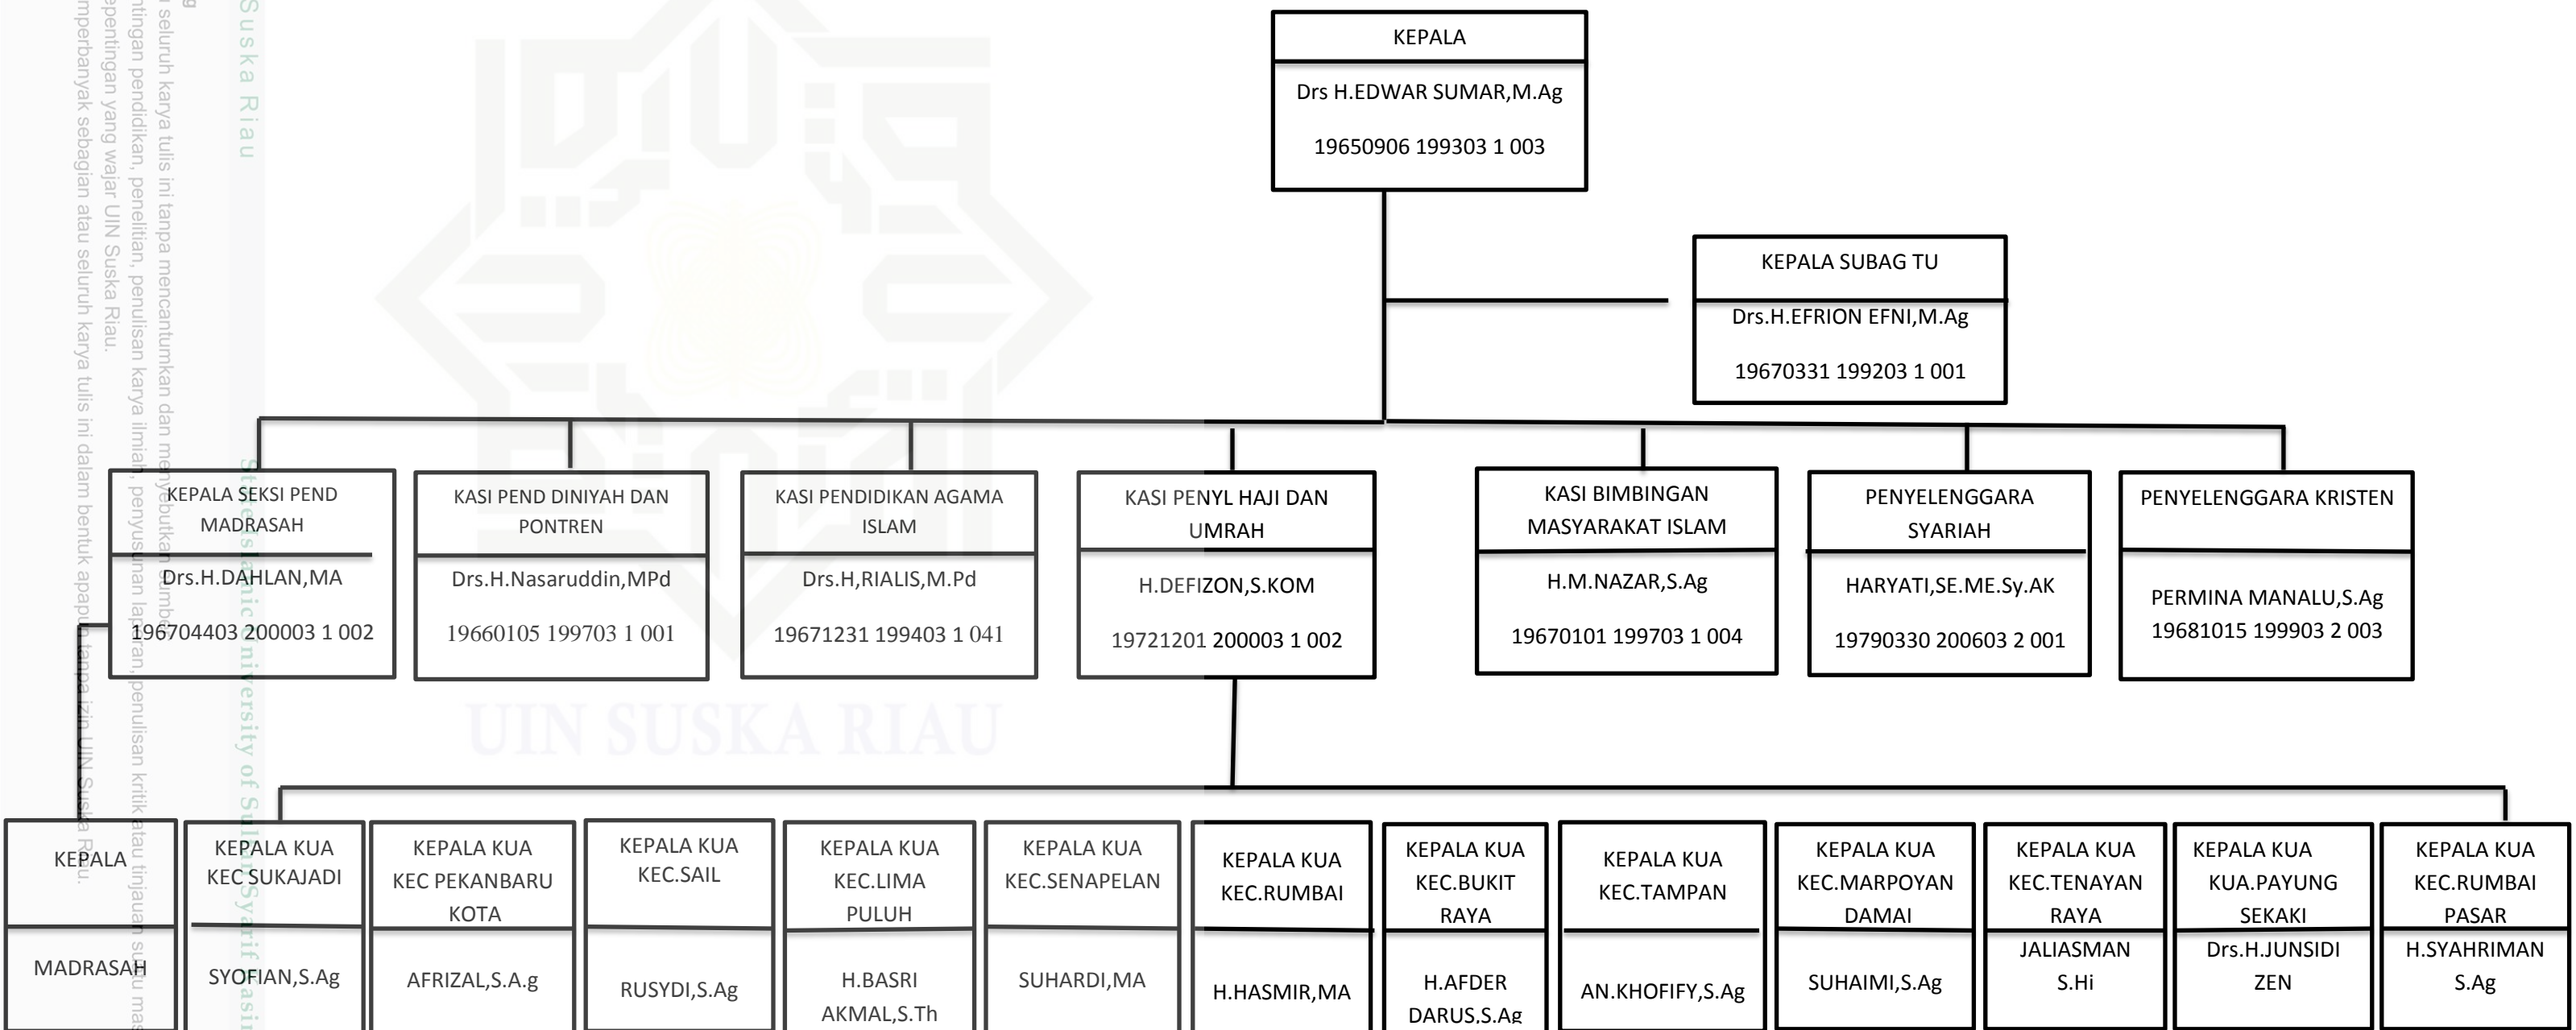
KEPALA
Drs H.EDWAR SUMAR,M.Ag
19650906 199303 1 003

KEPALA SUBAG TU
Drs.H.EFRION EFNI,M.Ag
19670331 199203 1 001

KEPALA SEKSI PEND MADRASAH
Drs.H.DAHLAN,MA
196704403 200003 1 002

KASI PEND DINIYAH DAN PONTREN
Drs.H.Nasaruddin,MPd
19660105 199703 1 001

KASI PENDIDIKAN AGAMA ISLAM
Drs.H,RIALIS,M.Pd
19671231 199403 1 041

KASI PENYL HAJI DAN UMRAH
H.DEFIZON,S.KOM
19721201 200003 1 002

KASI BIMBINGAN MASYARAKAT ISLAM
H.M.NAZAR,S.Ag
19670101 199703 1 004

PENYELENGGARA SYARIAH
HARYATI,SE.ME.Sy.AK
19790330 200603 2 001

PENYELENGGARA KRISTEN
PERMINA MANALU,S.Ag
19681015 199903 2 003

KEPALA
MADRASAH

KEPALA KUA KEC SUKAJADI
SYOFIAN,S.Ag

KEPALA KUA KEC PEKANBARU KOTA
AFRIZAL,S.A.g

KEPALA KUA KEC.SAIL
RUSYDI,S.Ag

KEPALA KUA KEC.LIMA PULUH
H.BASRI AKMAL,S.Th

KEPALA KUA KEC.SENAPELAN
SUHARDI,MA

KEPALA KUA KEC.RUMBAI
H.HASMIR,MA

KEPALA KUA KEC.BUKIT RAYA
H.AFDER DARUS,S.Ag

KEPALA KUA KEC.TAMPAN
AN.KHOFIFY,S.Ag

KEPALA KUA KEC.MARPOYAN DAMAI
SUHAIMI,S.Ag

KEPALA KUA KEC.TENAYAN RAYA
JALIASMAN S.Hi

KEPALA KUA KUA.PAYUNG SEKAKI
Drs.H.JUNSIDI ZEN

KEPALA KUA KEC.RUMBAI PASAR
H.SYAHRIMAN S.Ag

UIN SUSKA RIAU
Suska Riau
State Islamic University of Sultan Syarif Kasim
seluruh karya tulis ini tanpa mencantumkan dan menyebutkan sumber
ntingan pendidikan, penelitian, penulisan karya ilmiah, penyusunan laporan, penulisan kritik atau tinjauan suatu mas
epentingan yang wajar UIN Suska Riau.
mperbanyak sebagian atau seluruh karya tulis ini dalam bentuk apapun tanpa izin UIN Suska Riau.